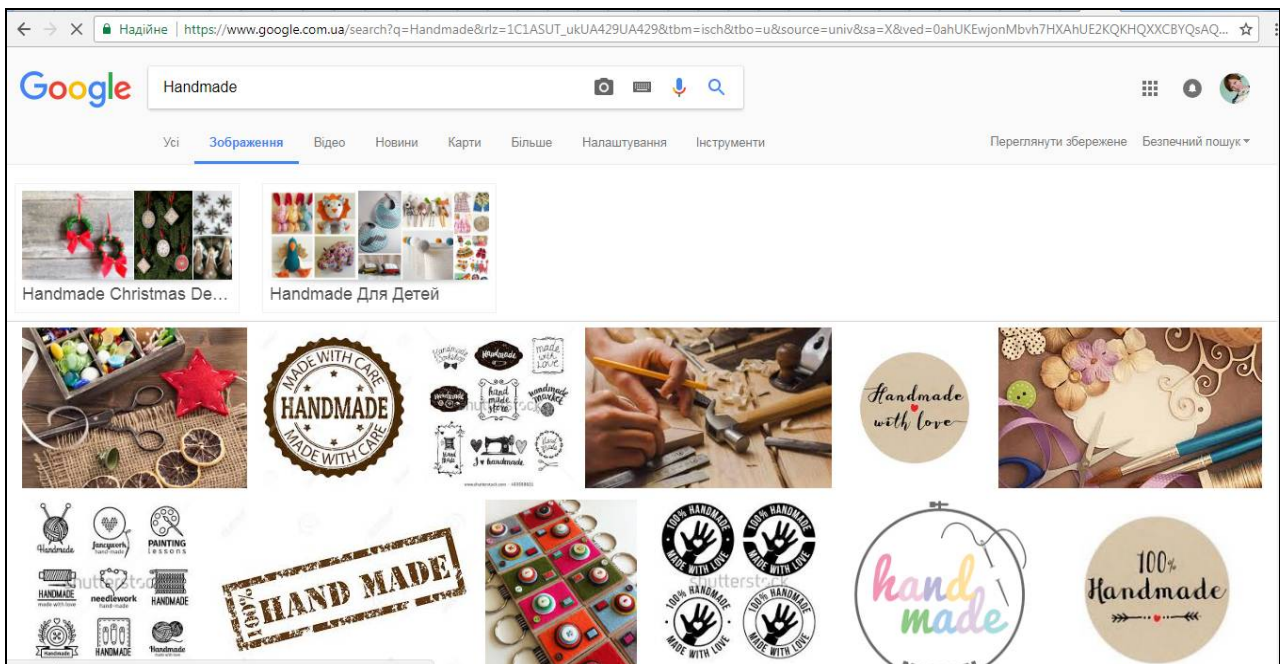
Надійне | https://www.google.com.ua/search?q=Handmade&rlz=1C1ASUT_ukUA429UA429&tbm=isch&tbo=u&source=univ&sa=X&ved=0ahUKEwjonMbvh7HXAhUE2KQKHQXXCBYQsAQ...

Google

Handmade

Усі Зображення Відео Новини Карти Більше Налаштування Інструменти

Переглянути збережене Безпечний пошук

Handmade Christmas De...

Handmade Для Детей

MADE WITH CARE HANDMADE MADE WITH CARE

Handmade with love

Handmade

fancywork handmade

PAINTING lessons

HANDMADE made with love

needlework handmade

HANDMADE

Handmade

HANDMADE

Handmade

shutterstock

100% HAND MADE

100% HANDMADE MADE WITH LOVE

shutterstock

hand made

100% Handmade